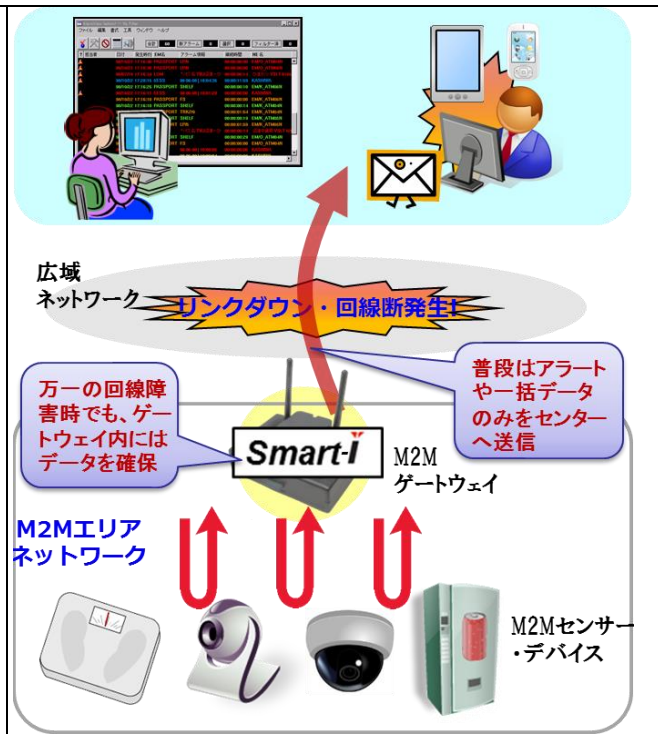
ファイル 編集 表示 ツール ウィンドウ ヘルプ

広域
ネットワーク

リンクダウン・回線断発生!

普段はアラートや一括データのみをセンターへ送信

万一の回線障害時でも、ゲートウェイ内にはデータを確保

Smart-i

M2M
ゲートウェイ

M2Mエリア
ネットワーク

M2Mセンサー
・デバイス